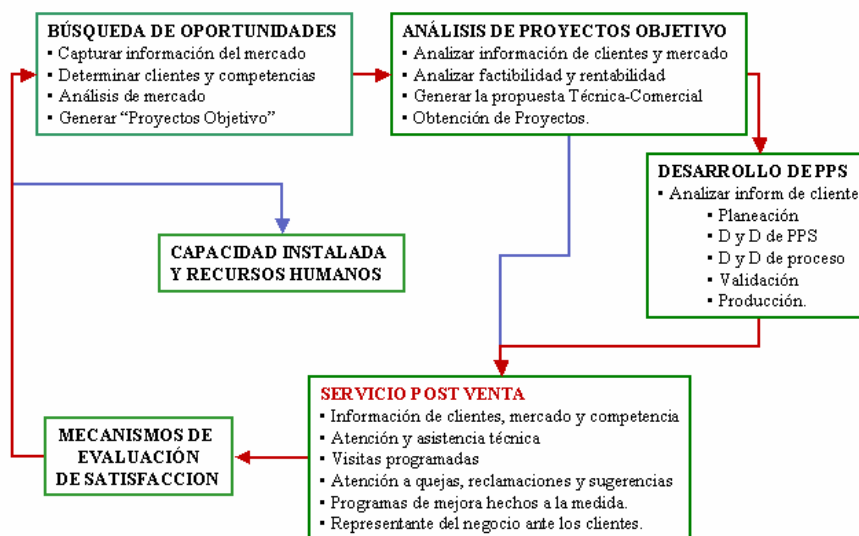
BÚSQUEDA DE OPORTUNIDADES
▪ Capturar información del mercado
▪ Determinar clientes y competencias
▪ Análisis de mercado
▪ Generar “Proyectos Objetivo”

ANÁLISIS DE PROYECTOS OBJETIVO
▪ Analizar información de clientes y mercado
▪ Analizar factibilidad y rentabilidad
▪ Generar la propuesta Técnica-Comercial
▪ Obtención de Proyectos.

DESARROLLO DE PPS
▪ Analizar inform de cliente
▪ Planeación
▪ D y D de PPS
▪ D y D de proceso
▪ Validación
▪ Producción.

CAPACIDAD INSTALADA Y RECURSOS HUMANOS

SERVICIO POST VENTA
▪ Información de clientes, mercado y competencia
▪ Atención y asistencia técnica
▪ Visitas programadas
▪ Atención a quejas, reclamaciones y sugerencias
▪ Programas de mejora hechos a la medida.
▪ Representante del negocio ante los clientes.

MECANISMOS DE EVALUACIÓN DE SATISFACCION